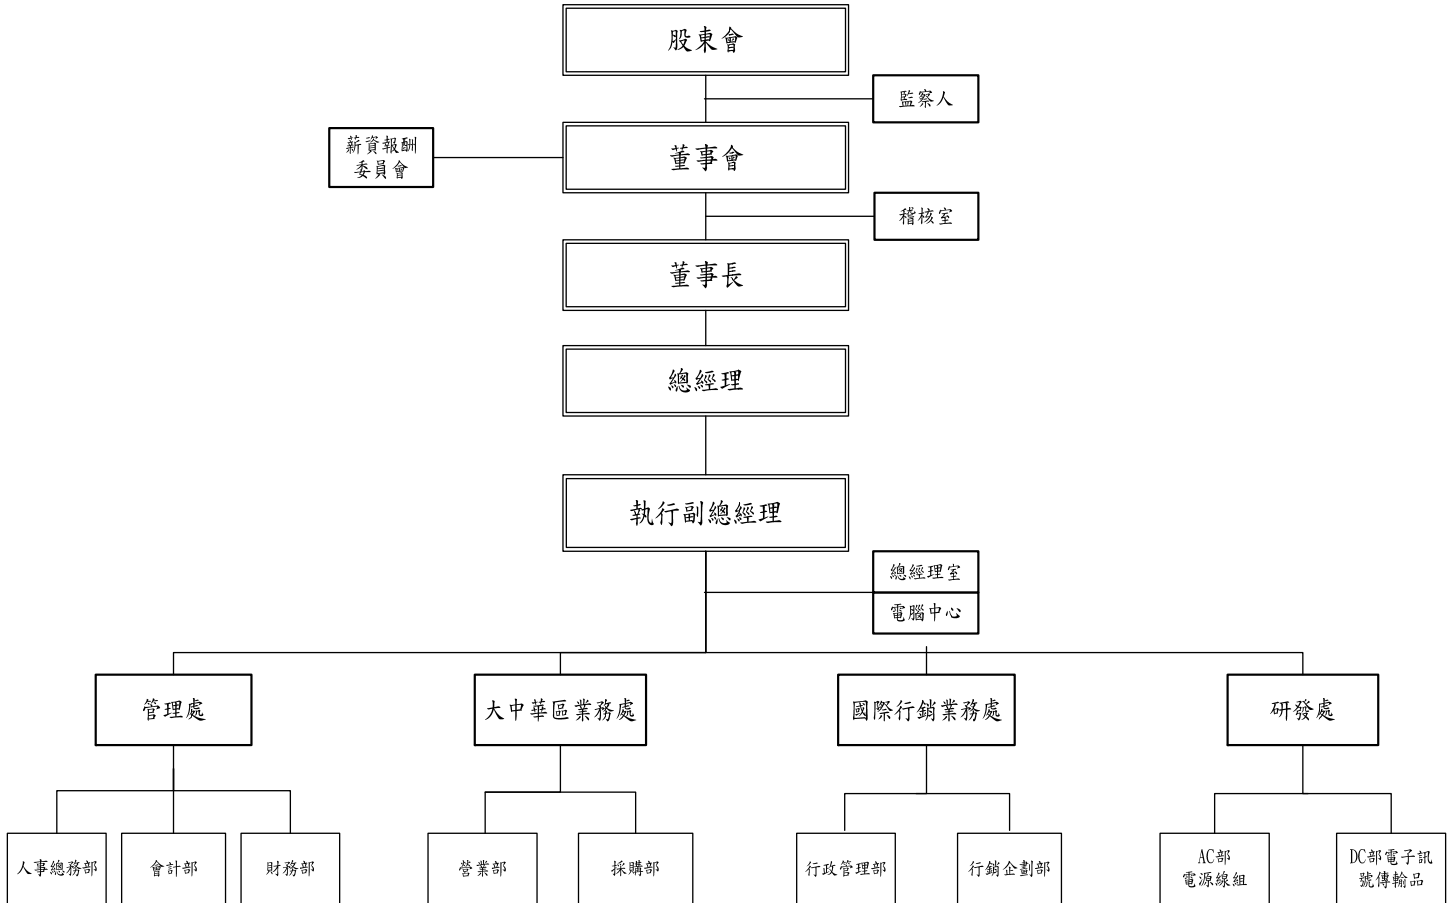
股東會

監察人

薪資報酬委員會

董事會

稽核室

董事長

總經理

執行副總經理

總經理室

電腦中心

管理處

大中華區業務處

國際行銷業務處

研發處

人事總務部

會計部

財務部

營業部

採購部

行政管理部

行銷企劃部

AC部
電源線組

DC部電子訊
號傳輸品